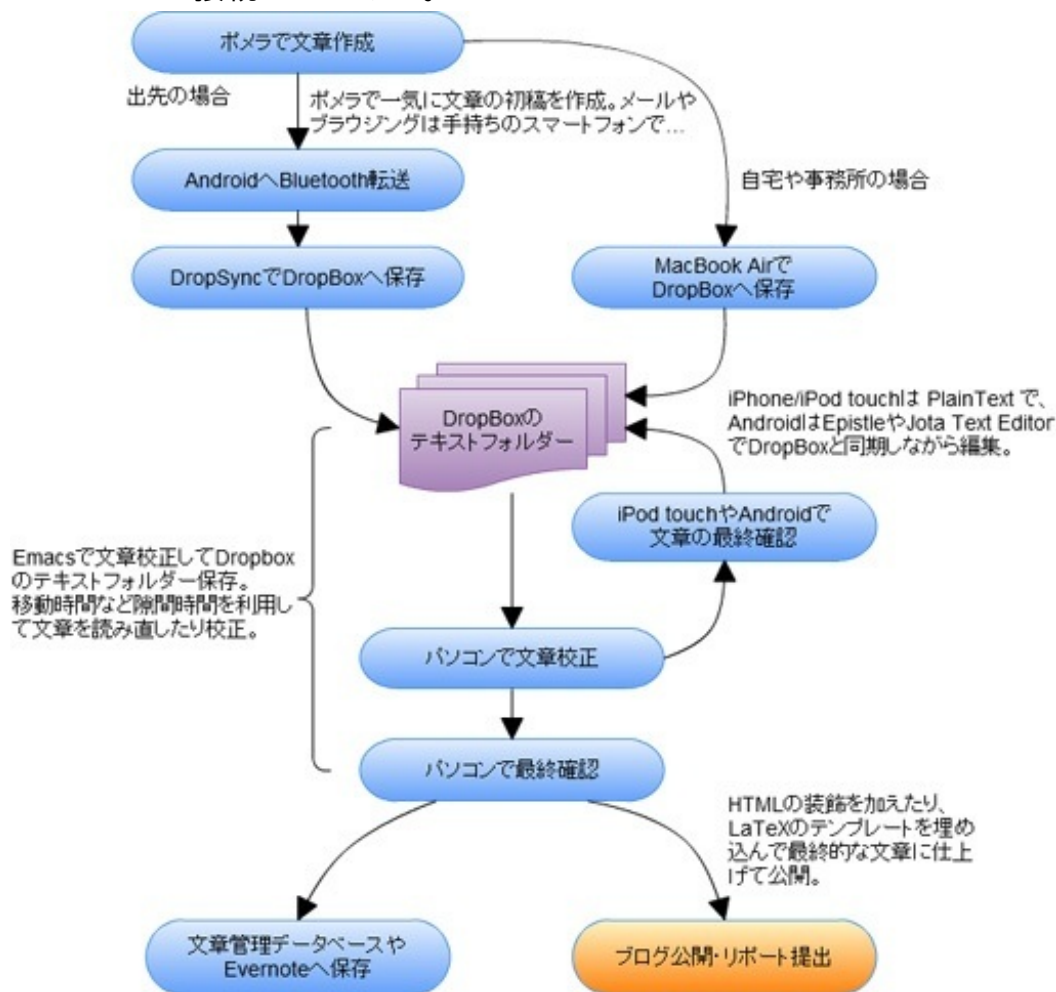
ポメラで文章作成

出先の場合

ポメラで一気に文章の初稿を作成。メールやブラウジングは手持ちのスマートフォンで…

AndroidへBluetooth転送

自宅や事務所の場合

DropSyncでDropBoxへ保存

MacBook Airで DropBoxへ保存

DropBoxの テキストフォルダー

iPhone/iPod touchは PlainText で、AndroidはEpistleやJota Text EditorでDropBoxと同期しながら編集。

iPod touchやAndroidで 文章の最終確認

Emacsで文章校正してDropboxのテキストフォルダー保存。移動時間など隙間時間を利用して文章を読み直したり校正。

パソコンで文章校正

パソコンで最終確認

HTMLの装飾を加えたり、LaTeXのテンプレートを埋め込んで最終的な文章に仕上げて公開。

文章管理データベースや Evernoteへ保存

ブログ公開・リポート提出